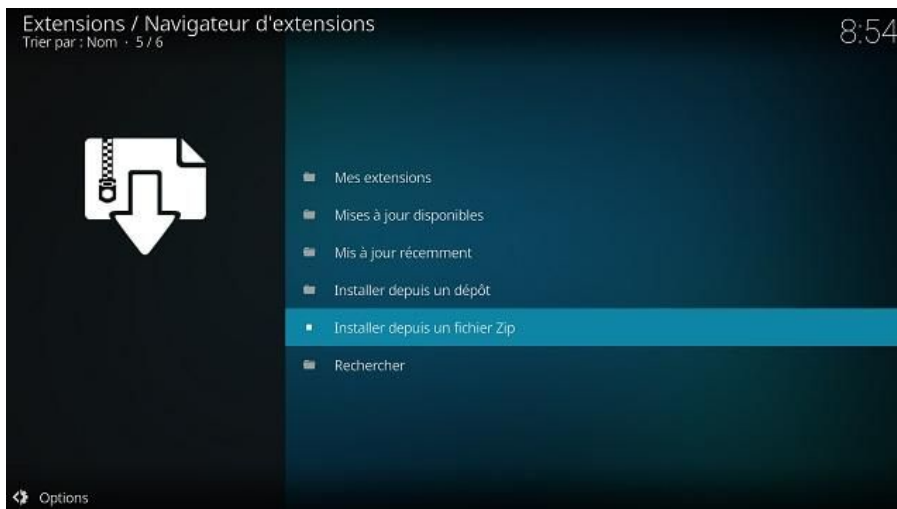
Extensions / Navigateur d'extensions
Trier par : Nom · 5 / 6

8:54

Mes extensions
Mises à jour disponibles
Mis à jour récemment
Installer depuis un dépôt
Installer depuis un fichier Zip
Rechercher

Options